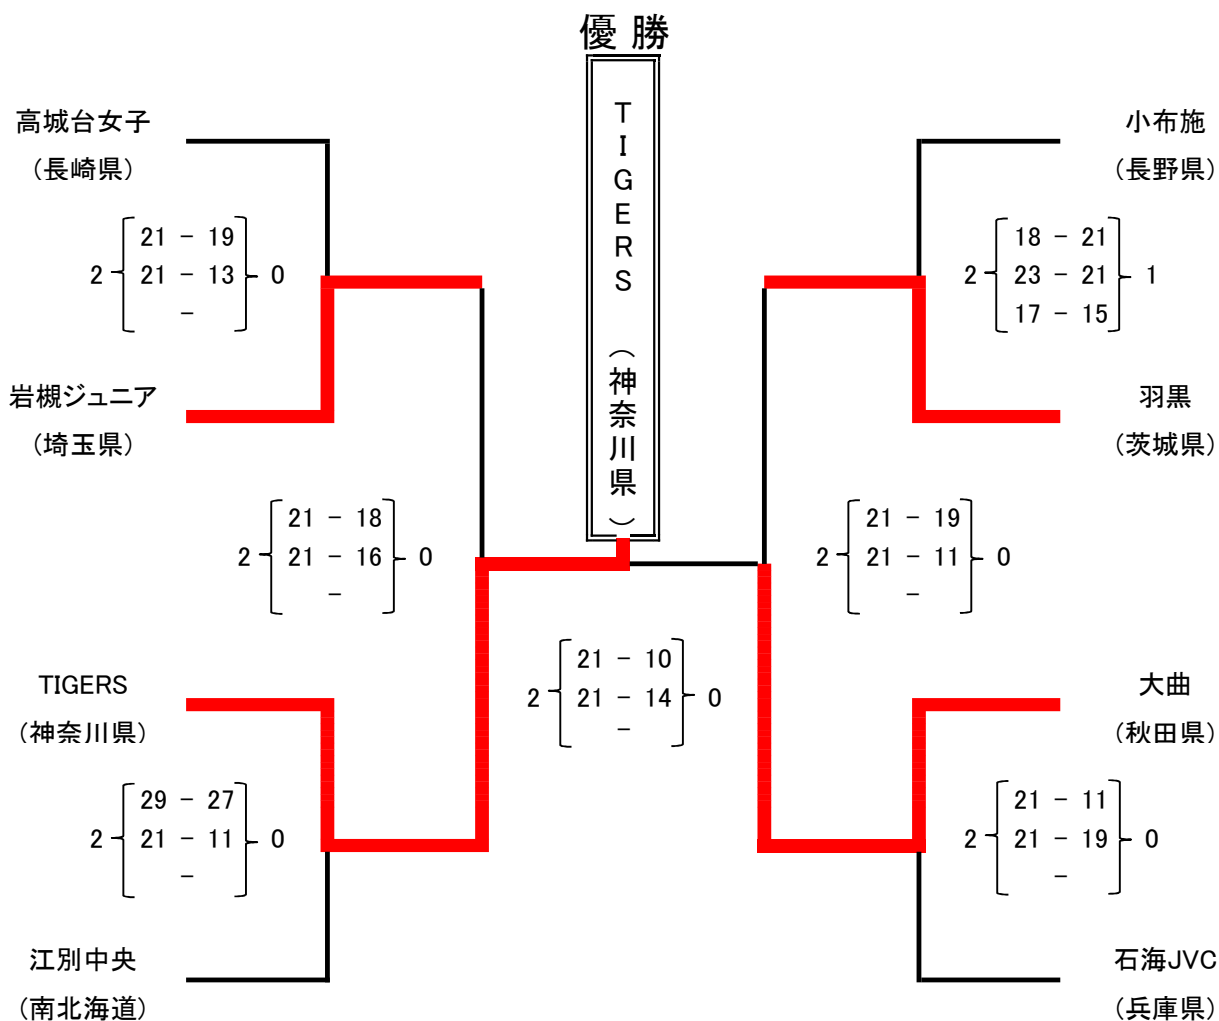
優勝

TIGERS（神奈川県）

高城台女子
（長崎県）

2 21 － 19 0
21 － 13
－

岩槻ジュニア
（埼玉県）

2 21 － 18 0
21 － 16
－

TIGERS
（神奈川県）

2 29 － 27 0
21 － 11
－

江別中央
（南北海道）

2 21 － 10 0
21 － 14
－

小布施
（長野県）

2 18 － 21 1
23 － 21
17 － 15

羽黒
（茨城県）

2 21 － 19 0
21 － 11
－

大曲
（秋田県）

2 21 － 11 0
21 － 19
－

石海JVC
（兵庫県）